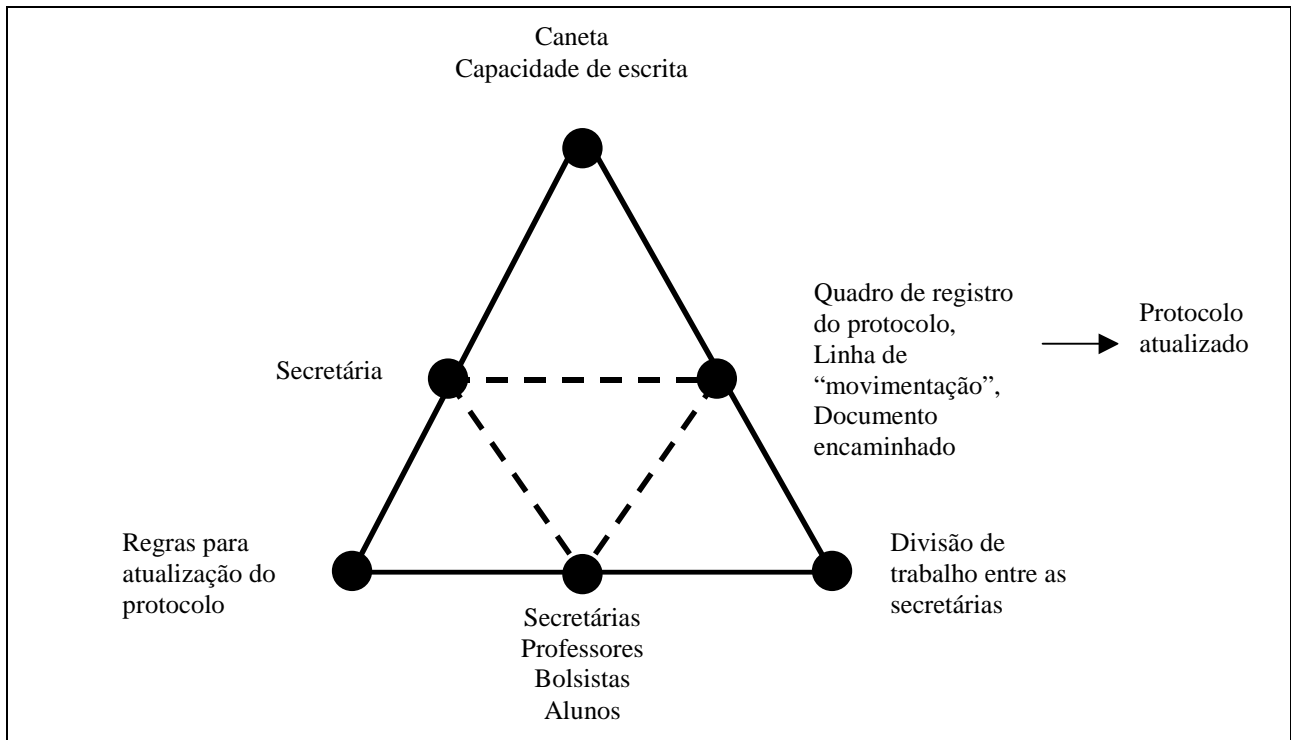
Caneta
Capacidade de escrita

Quadro de registro do protocolo, Linha de "movimentação", Documento encaminhado

Protocolo atualizado

Secretária

Regras para atualização do protocolo

Divisão de trabalho entre as secretárias

Secretárias
Professores
Bolsistas
Alunos